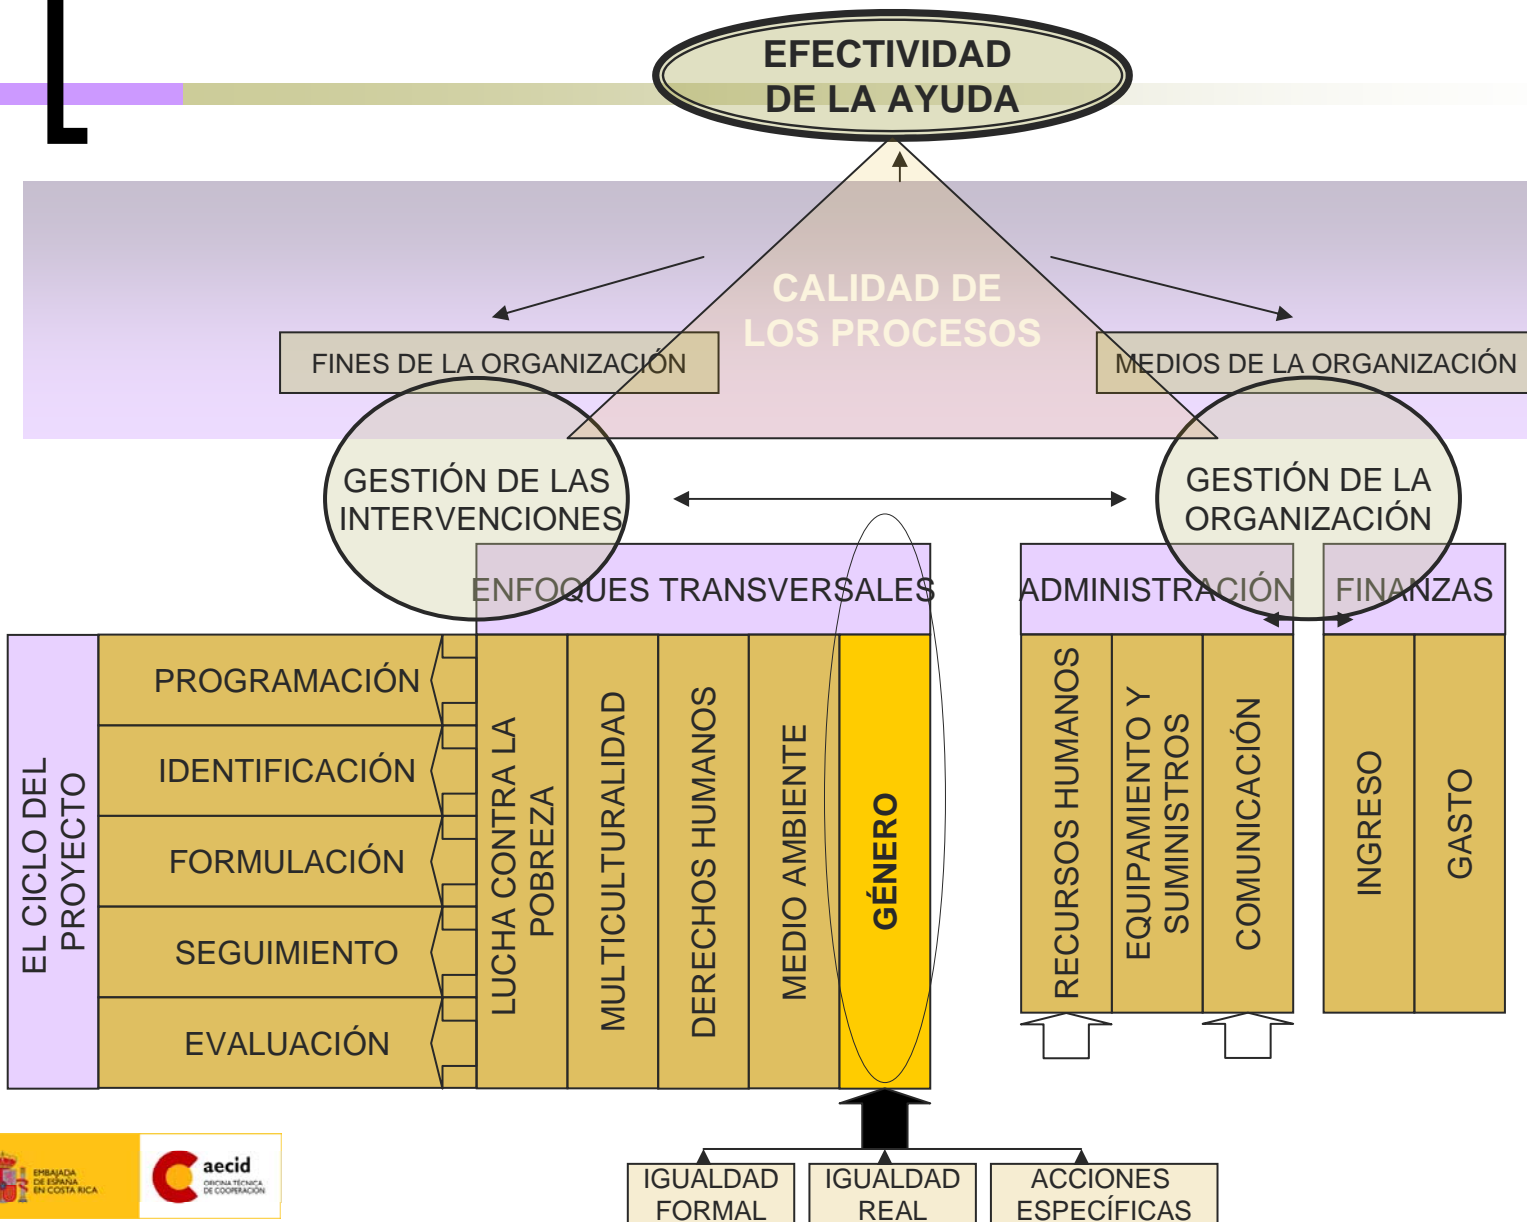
EFECTIVIDAD DE LA AYUDA

CALIDAD DE LOS PROCESOS

FINES DE LA ORGANIZACIÓN

MEDIOS DE LA ORGANIZACIÓN

GESTIÓN DE LAS INTERVENCIONES

GESTIÓN DE LA ORGANIZACIÓN

ENFOQUES TRANSVERSALES

ADMINISTRACIÓN

FINANZAS

EL CICLO DEL PROYECTO

PROGRAMACIÓN

IDENTIFICACIÓN

FORMULACIÓN

SEGUIMIENTO

EVALUACIÓN

LUCHA CONTRA LA POBREZA

MULTICULTURALIDAD

DERECHOS HUMANOS

MEDIO AMBIENTE

GÉNERO

RECURSOS HUMANOS

EQUIPAMIENTO Y SUMINISTROS

COMUNICACIÓN

INGRESO

GASTO

IGUALDAD FORMAL

IGUALDAD REAL

ACCIONES ESPECÍFICAS

EMBAJADA DE ESPAÑA EN COSTA RICA

aecid OFICINA TÉCNICA DE COOPERACIÓN